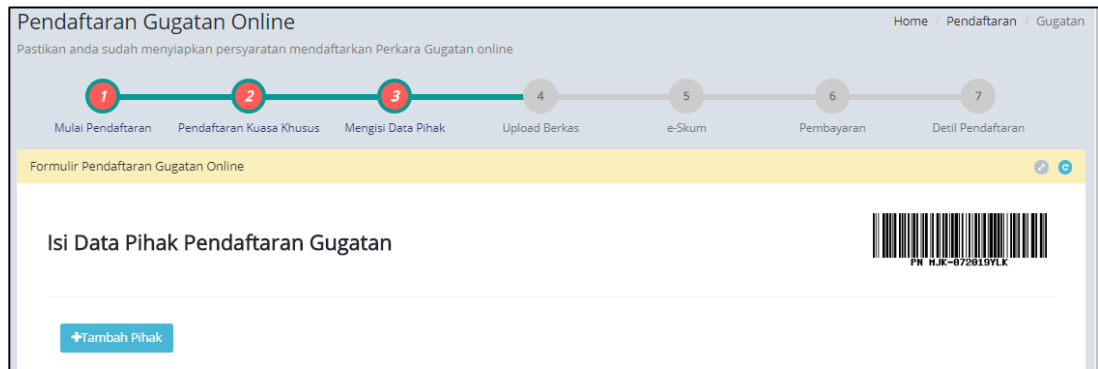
Pendaftaran Gugatan Online

Home / Pendaftaran / Gugatan

Pastikan anda sudah menyiapkan persyaratan mendaftarkan Perkara Gugatan online

1 Mulai Pendaftaran
2 Pendaftaran Kuasa Khusus
3 Mengisi Data Pihak
4 Upload Berkas
5 e-Skum
6 Pembayaran
7 Detil Pendaftaran

Formulir Pendaftaran Gugatan Online

Isi Data Pihak Pendaftaran Gugatan

PN MJK-072019YLK

+Tambah Pihak